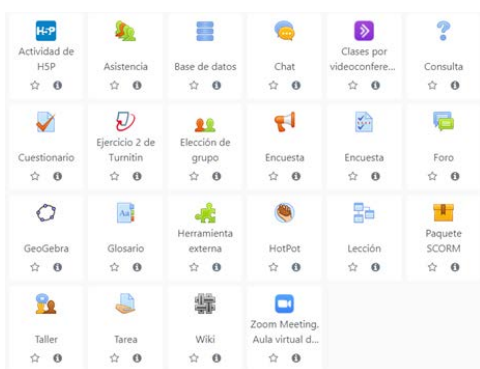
H-P
Actividad de H5P
Asistencia
Base de datos
Chat
Clases por videoconfere...
Consulta
Cuestionario
Ejercicio 2 de Turnitin
Elección de grupo
Encuesta
Encuesta
Foro
GeoGebra
Glosario
Herramienta externa
HotPot
Lección
Paquete SCORM
Taller
Tarea
Wiki
Zoom Meeting. Aula virtual d...